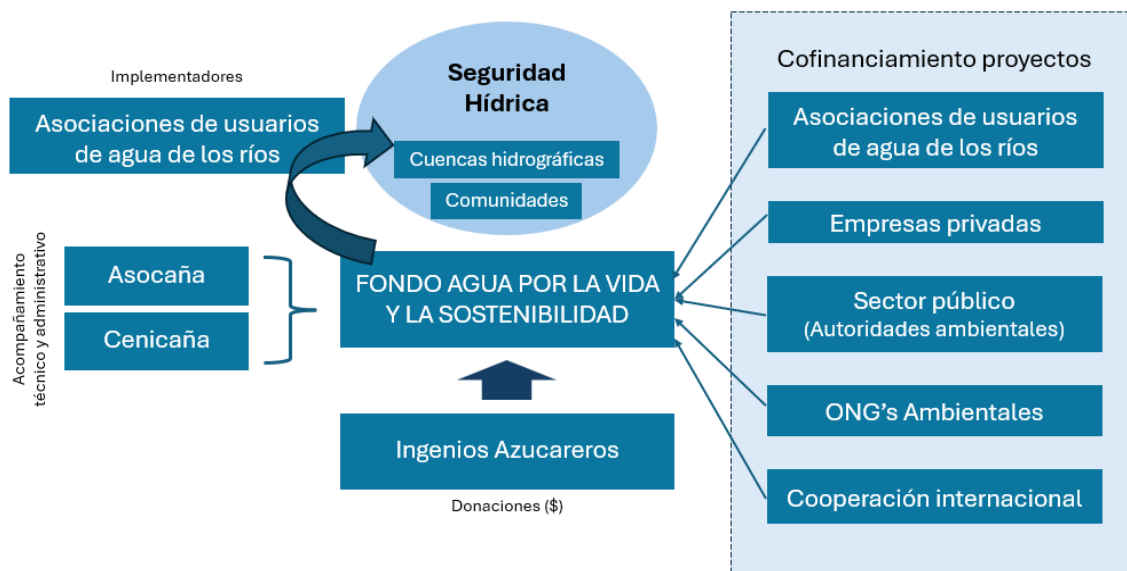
Implementadores

Asociaciones de usuarios de agua de los ríos

Seguridad Hídrica

Cuencas hidrográficas

Comunidades

Cofinanciamiento proyectos

Asociaciones de usuarios de agua de los ríos

Empresas privadas

Sector público (Autoridades ambientales)

ONG's Ambientales

Cooperación internacional

Acompañamiento técnico y administrativo

Asocaña

Cenicaña

FONDO AGUA POR LA VIDA Y LA SOSTENIBILIDAD

Ingenios Azucareros

Donaciones ($)